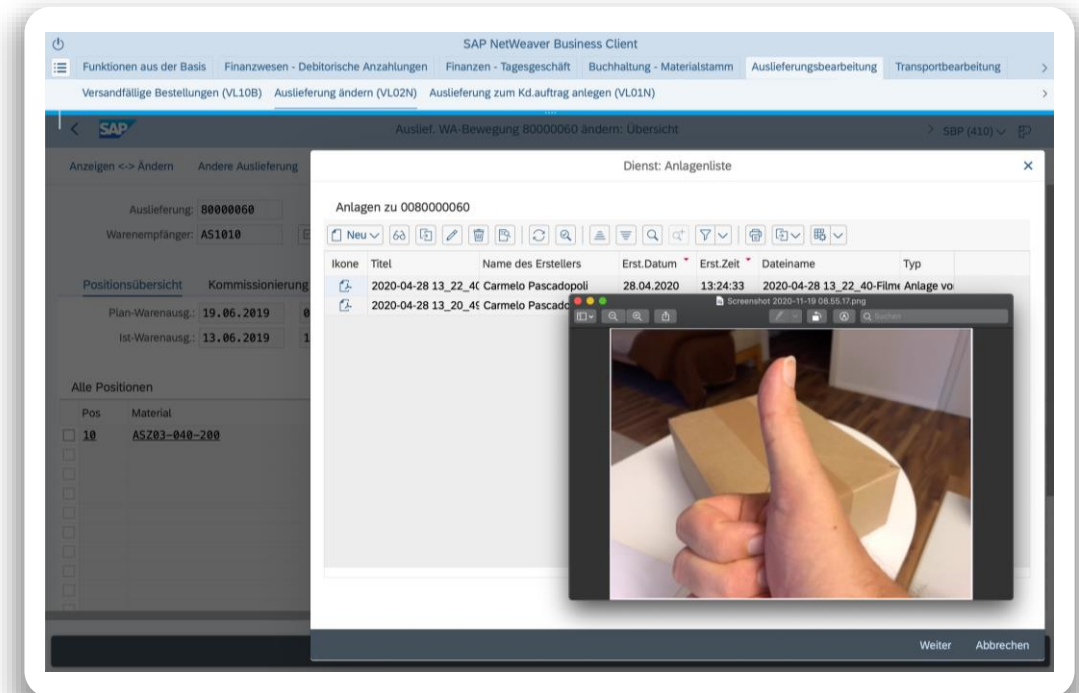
SAP NetWeaver Business Client

Funktionen aus der Basis | Finanzwesen - Debitorische Anzahlungen | Finanzen - Tagesgeschäft | Buchhaltung - Materialstamm | Auslieferungsbearbeitung | Transportbearbeitung

Versandfällige Bestellungen (VL10B) | Auslieferung ändern (VL02N) | Auslieferung zum Kd.auftrag anlegen (VL01N)

SAP

Auslief. WA-Bewegung 80000060 ändern: Übersicht

SBP (410)

Anzeigen <-> Ändern | Andere Auslieferung

Auslieferung: 80000060

Warenempfänger: AS1010

Positionsübersicht | Kommissionierung

Plan-Warenausg.: 19.06.2019

Ist-Warenausg.: 13.06.2019

Alle Positionen

| Pos | Material |
|---|---|
| 10 | ASZ03-040-200 |

Dienst: Anlagenliste

Anlagen zu 0080000060

Neu

| Ikone | Titel | Name des Erstellers | Erst.Datum | Erst.Zeit | Dateiname | Typ |
|---|---|---|---|---|---|---|
| | 2020-04-28 13_22_4( | Carmelo Pascadopoli | 28.04.2020 | 13:24:33 | 2020-04-28 13_22_40-Film | Anlage vo |
| | 2020-04-28 13_20_4 | Carmelo Pascado | | | | |

Screenshot 2020-11-19 08.55.17.png

Suchen

Weiter | Abbrechen